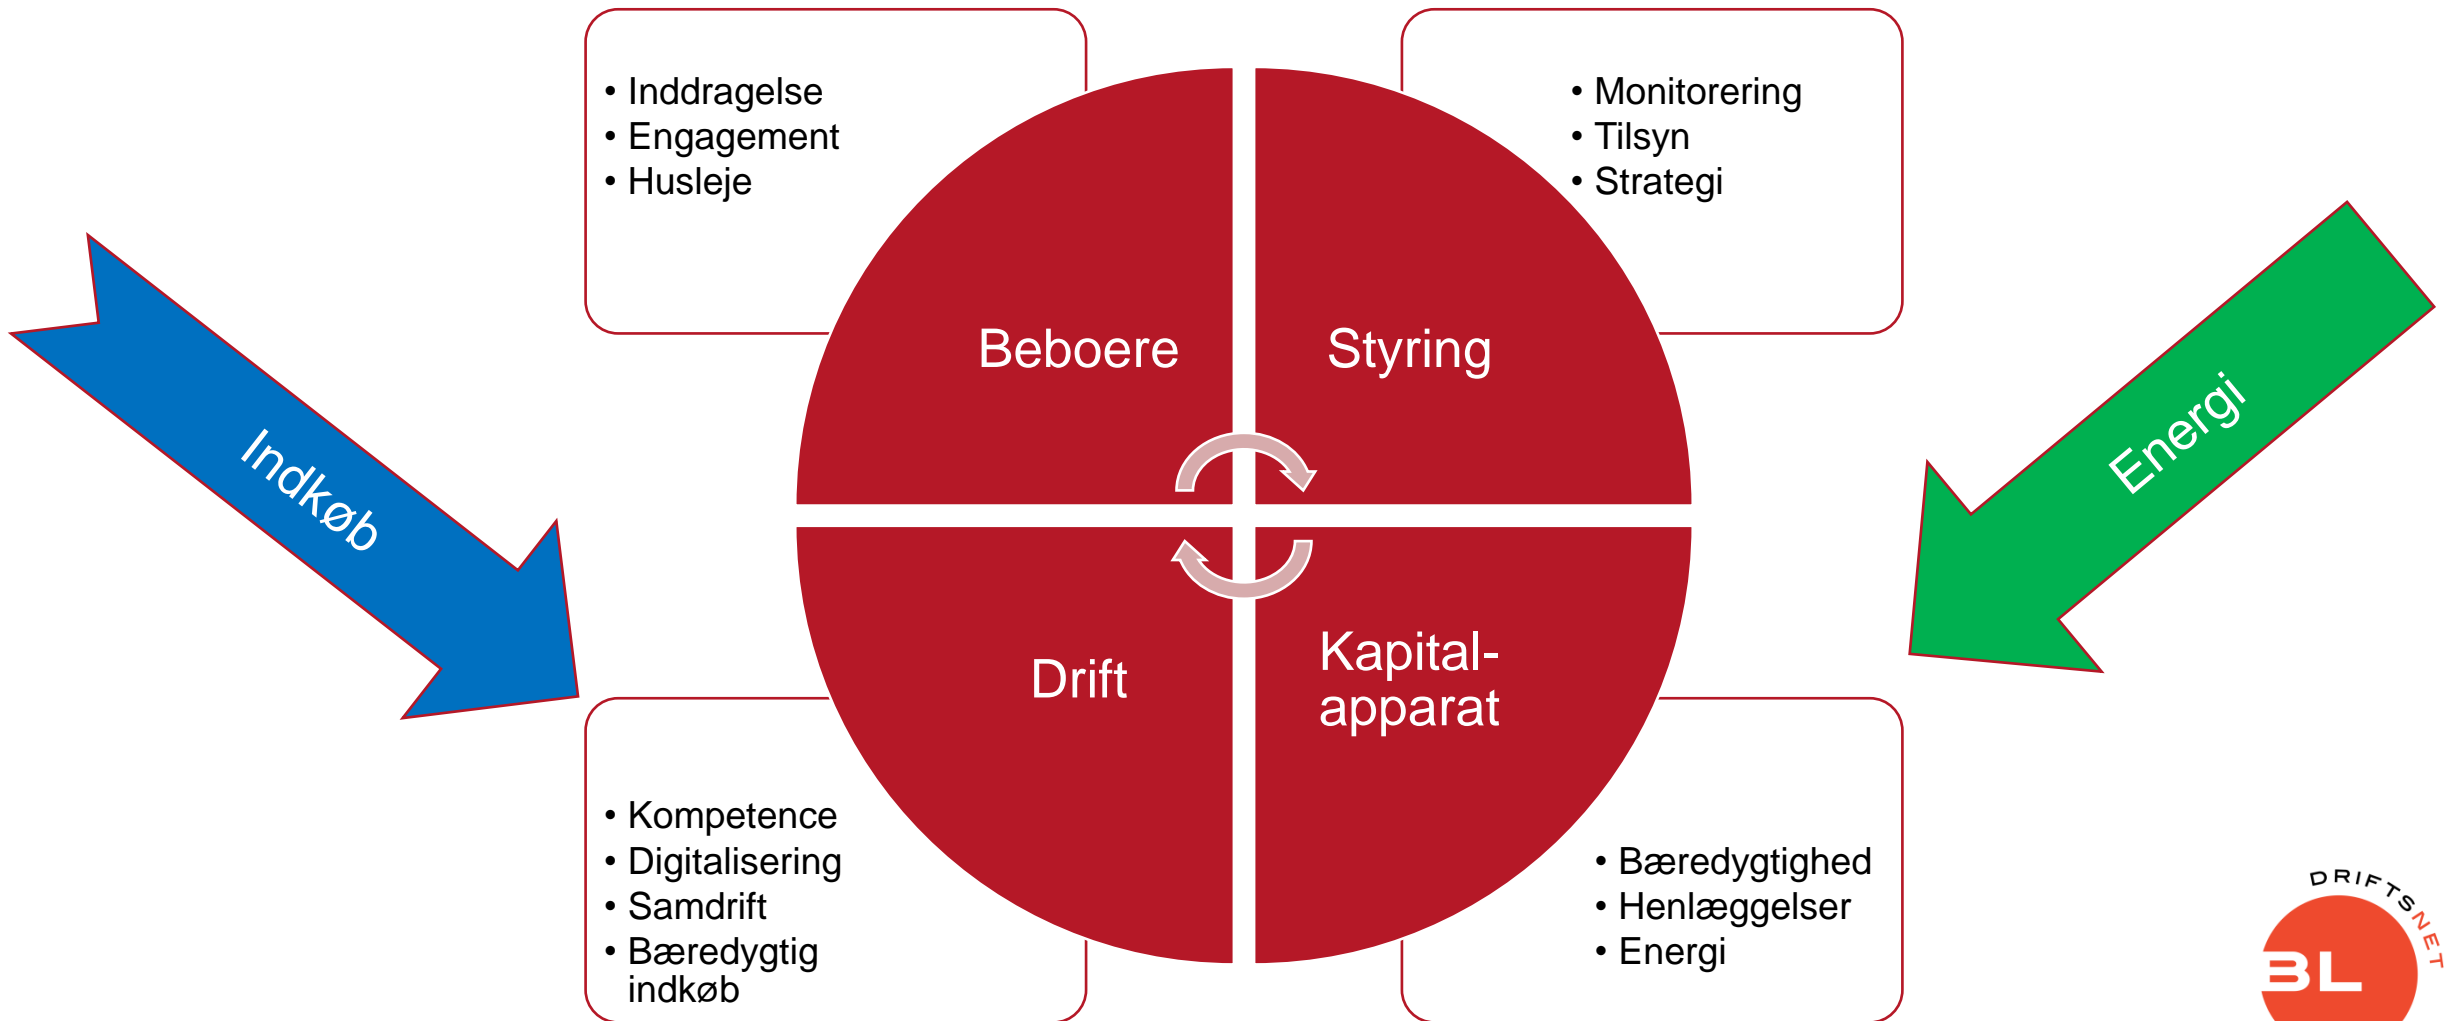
• Inddragelse
• Engagement
• Husleje

• Monitorering
• Tilsyn
• Strategi

Indkøb

Beboere

Styring

Energi

Drift

Kapital-
apparat

• Kompetence
• Digitalisering
• Samdrift
• Bæredygtig indkøb

• Bæredygtighed
• Henlæggelser
• Energi

DRIFTSNET
BL